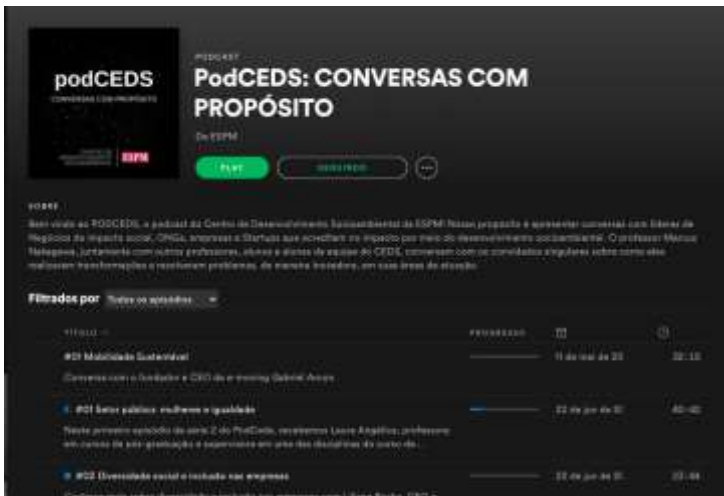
podCEDS
CONVERSAS COM PROPÓSITO
ESPM

PODCAST
PodCEDS: CONVERSAS COM PROPÓSITO
De ESPM

PLAY
SEGUINDO

SOBRE
Bem vindo ao PODCEDS, o podcast do Centro de Desenvolvimento Socioambiental da ESPM! Nosso propósito é apresentar conversas com líderes de Negócios de impacto social, ONGs, empresas e Startups que acreditam no impacto por meio do desenvolvimento socioambiental. O professor Marcus Nakagawa, juntamente com outros professores, alunos e alunas da equipe do CEDS, conversam com os convidados singulares sobre como eles realizaram transformações e resolveram problemas, de maneira inovadora, em suas áreas de atuação.

Filtrados por Todos os episódios

TÍTULO | PROGRESSO | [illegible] | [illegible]

#01 Mobilidade Sustentável | 11 de mai de 20 | 32:13
Conversa com o fundador e CEO da e-moving Gabriel Arcon

#01 Setor público: mulheres e igualdade | 22 de jun de 21 | 40:40
Neste primeiro episódio da série 2 do PodCEDS, recebemos Laura Angélica, professora em cursos de pós-graduação e supervisora em uma das disciplinas do curso de...

#02 Diversidade social e inclusão nas empresas | 22 de jun de 21 | 23:44
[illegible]